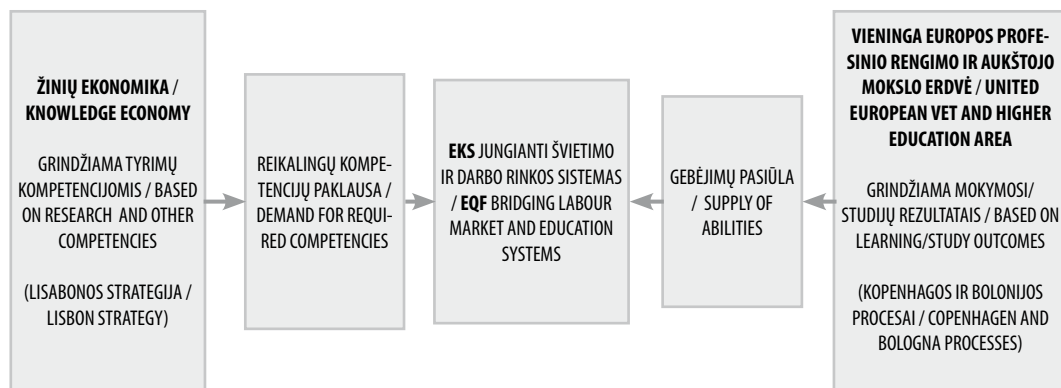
ŽINIŲ EKONOMIKA / KNOWLEDGE ECONOMY

GRINDŽIAMA TYRIMŲ KOMPETENCIJOMIS / BASED ON RESEARCH AND OTHER COMPETENCIES

(LISABONOS STRATEGIJA / LISBON STRATEGY)

REIKALINGŲ KOMPETENCIJŲ PAKLAUSA / DEMAND FOR REQUIRED COMPETENCIES

EKS JUNGIANTI ŠVIETIMO IR DARBO RINKOS SISTEMAS / EQF BRIDGING LABOUR MARKET AND EDUCATION SYSTEMS

GEBĖJIMŲ PASIŪLA / SUPPLY OF ABILITIES

VIENINGA EUROPOS PROFESINIO RENGIMO IR AUKŠTOJO MOKSLO ERDVĖ / UNITED EUROPEAN VET AND HIGHER EDUCATION AREA

GRINDŽIAMA MOKYMOSI/ STUDIJŲ REZULTATAIS / BASED ON LEARNING/STUDY OUTCOMES

(KOPENHAGOS IR BOLONIJOS PROCESAI / COPENHAGEN AND BOLOGNA PROCESSES)